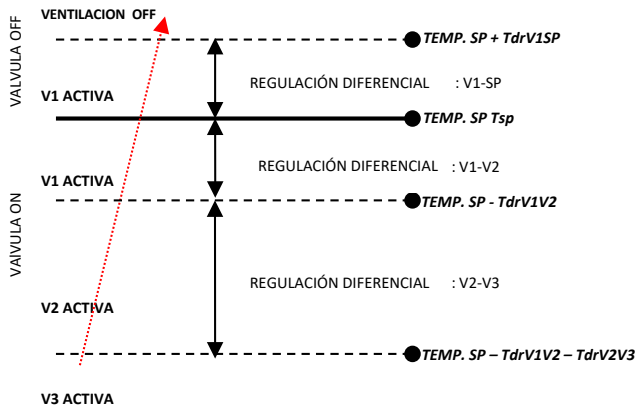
VALVULA OFF

VAIVULA ON

VENTILACION OFF

TEMP. SP + TdrV1SP

V1 ACTIVA

REGULACIÓN DIFERENCIAL : V1-SP

TEMP. SP Tsp

REGULACIÓN DIFERENCIAL : V1-V2

V1 ACTIVA

TEMP. SP - TdrV1V2

REGULACIÓN DIFERENCIAL : V2-V3

V2 ACTIVA

TEMP. SP – TdrV1V2 – TdrV2V3

V3 ACTIVA